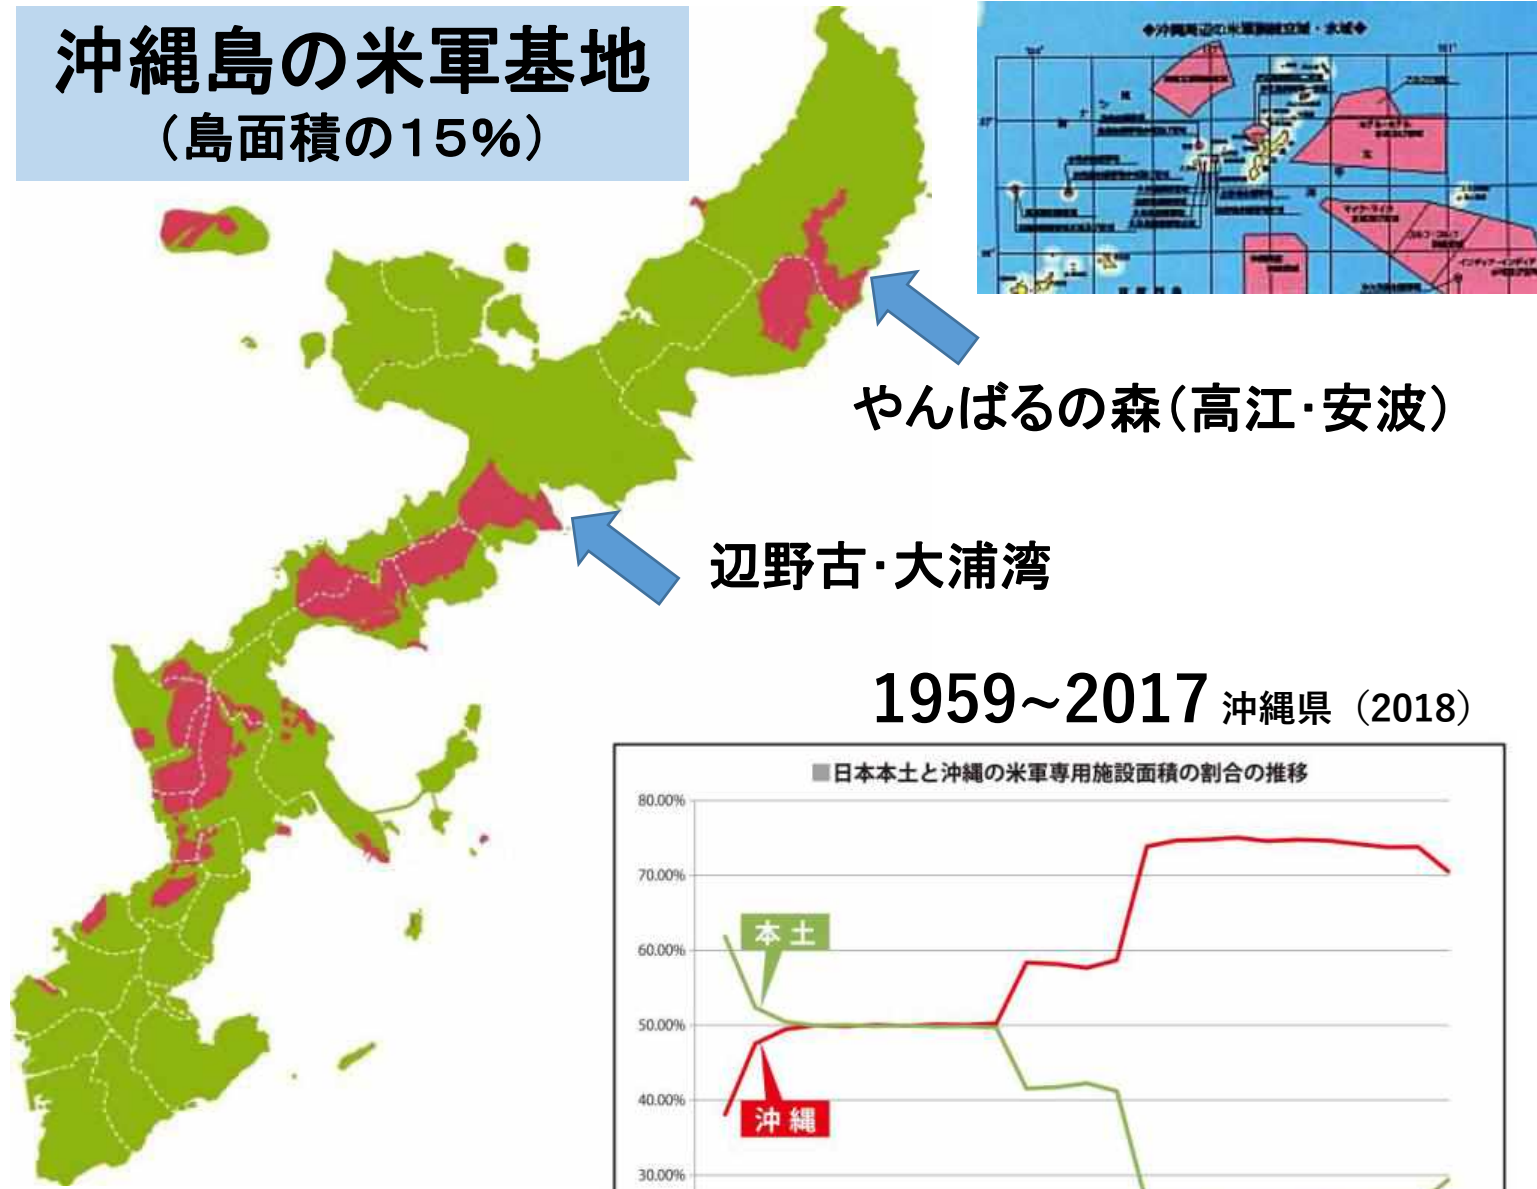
沖縄島の米軍基地
（島面積の15%）

◆沖縄周辺の米軍訓練空域・水域◆

やんばるの森（高江･安波）

辺野古･大浦湾

1959~2017 沖縄県（2018）

■日本本土と沖縄の米軍専用施設面積の割合の推移

80.00%
70.00%
60.00%
50.00%
40.00%
30.00%

本土
沖縄